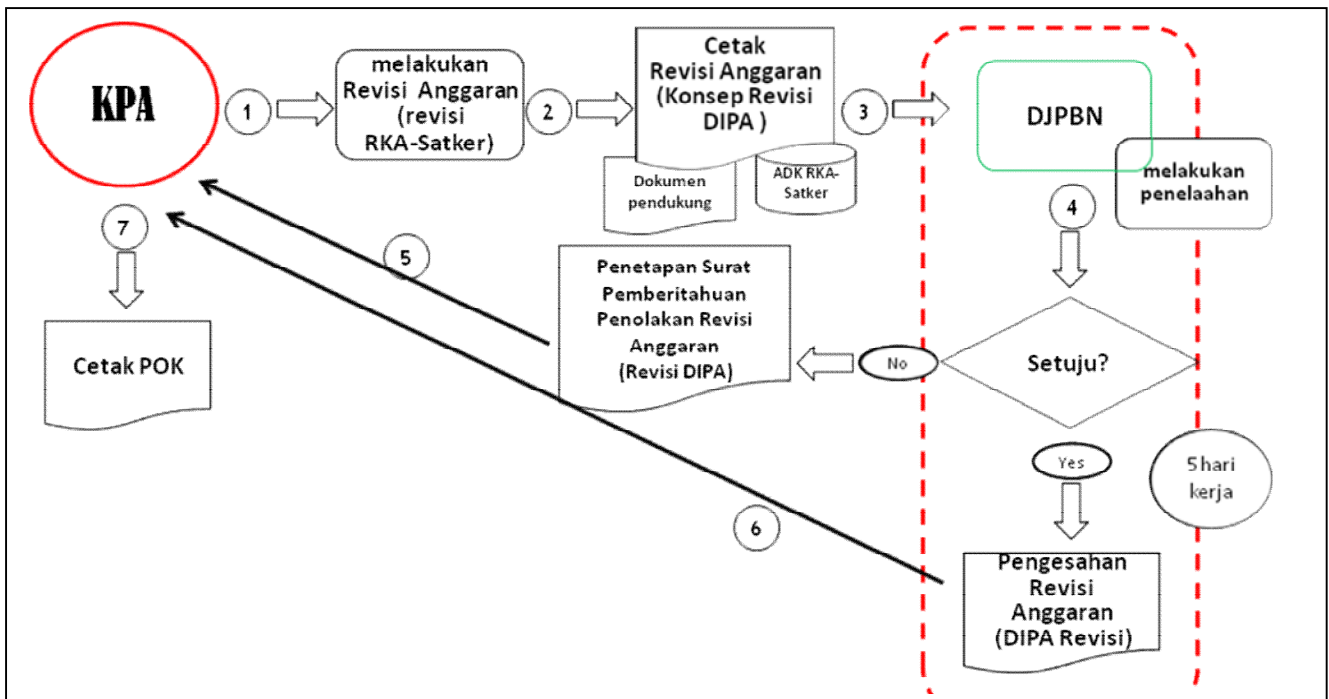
KPA

1

melakukan Revisi Anggaran (revisi RKA-Satker)

2

Cetak Revisi Anggaran (Konsep Revisi DIPA )

Dokumen pendukung

ADK RKA-Satker

3

DJPBN

melakukan penelaahan

4

7

Cetak POK

5

Penetapan Surat Pemberitahuan Penolakan Revisi Anggaran (Revisi DIPA)

No

Setuju?

Yes

5 hari kerja

6

Pengesahan Revisi Anggaran (DIPA Revisi)